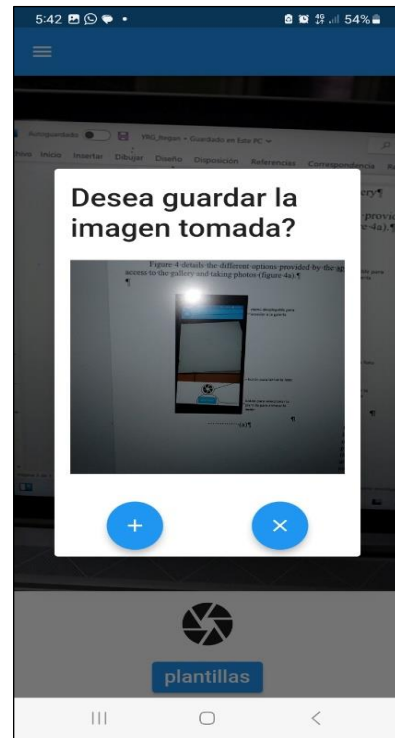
5:42 54%

Autoguardado YNG_Region • Guardado en Este PC
Archivo Inicio Insertar Dibujar Diseño Disposición Referencias Correspondencia

ery¶
provi
e 4a).¶

Desea guardar la imagen tomada?

Figure 4 details the different options provided by the ap access to the gallery and taking photos (figure 4a).¶
¶

(a)¶

+
×

plantillas